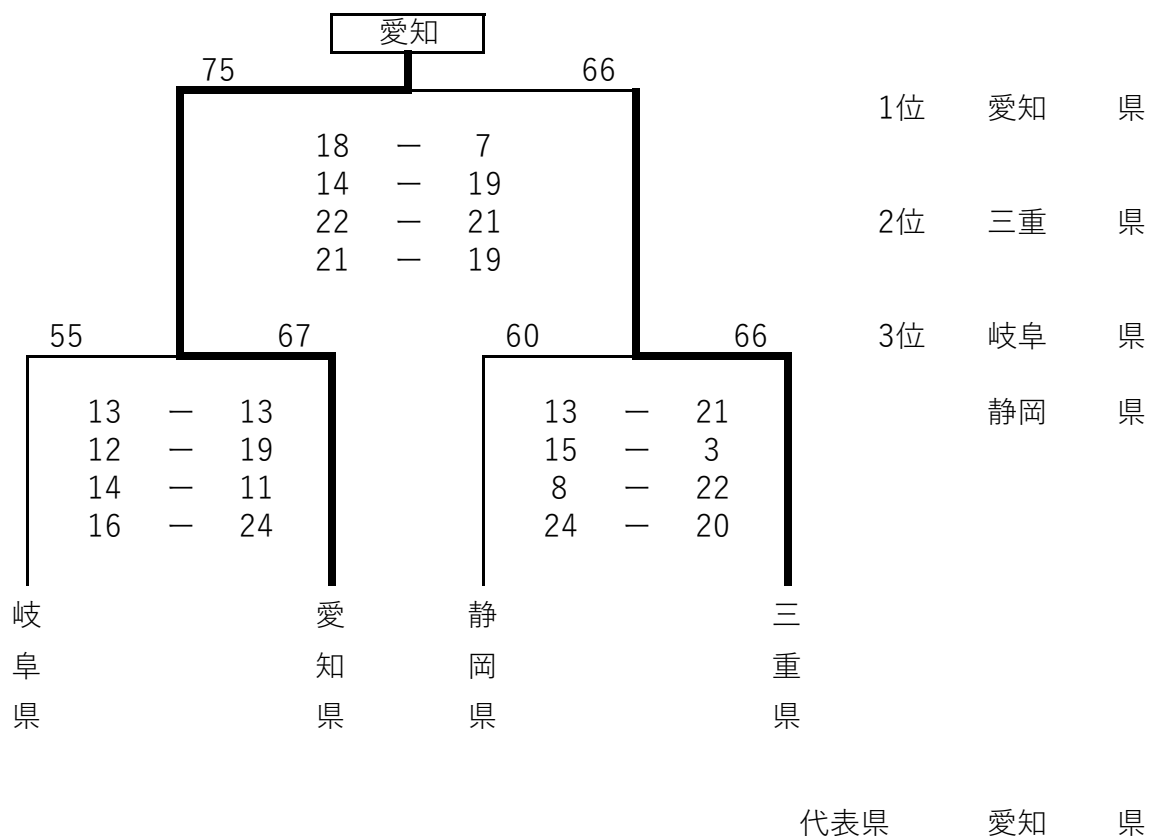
愛知

75 66

18 ー 7
14 ー 19
22 ー 21
21 ー 19

55 67 60 66

13 ー 13
12 ー 19
14 ー 11
16 ー 24

13 ー 21
15 ー 3
8 ー 22
24 ー 20

岐阜県

愛知県

静岡県

三重県

1位 愛知 県

2位 三重 県

3位 岐阜 県

静岡 県

代表県 愛知 県